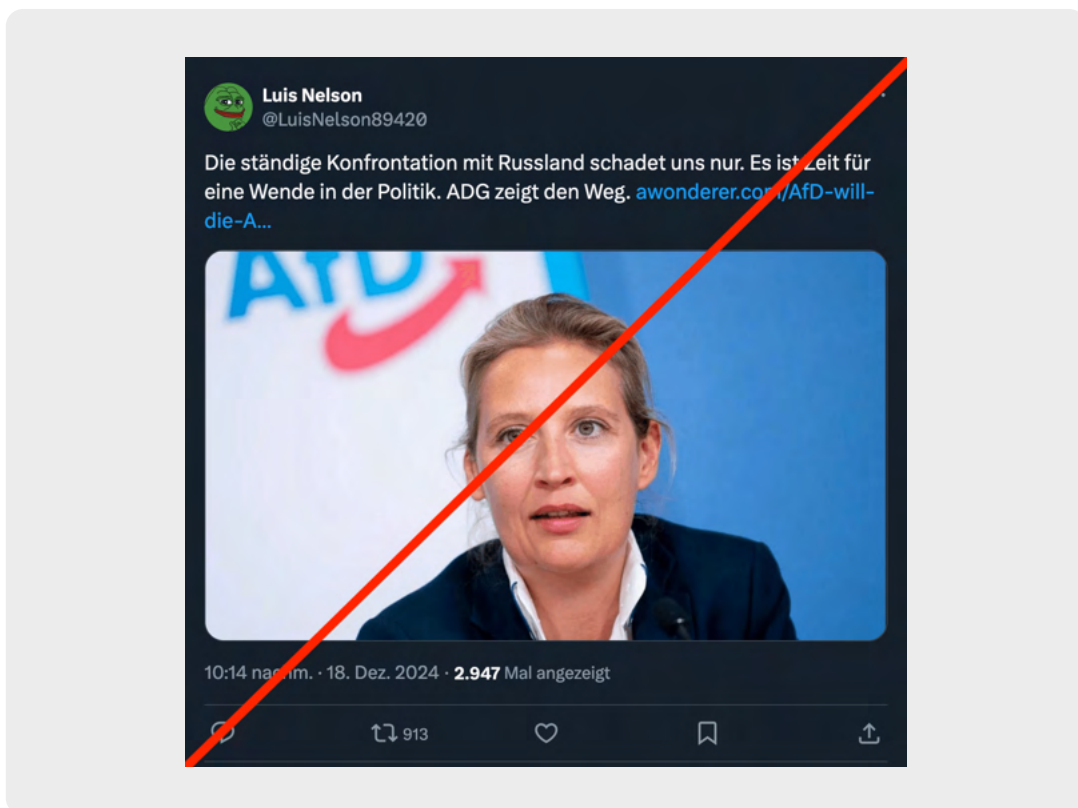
Luis Nelson
@LuisNelson89420

Die ständige Konfrontation mit Russland schadet uns nur. Es ist Zeit für eine Wende in der Politik. ADG zeigt den Weg. awonderer.com/AfD-will-die-A...

AfD

10:14 nachm. · 18. Dez. 2024 · 2.947 Mal angezeigt

913